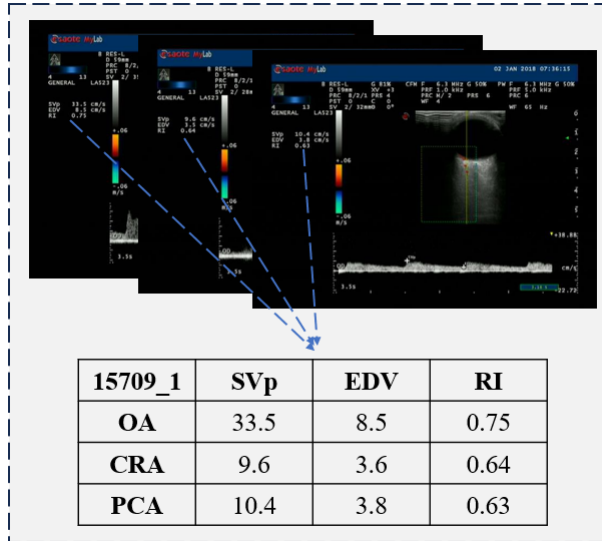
Esaote MyLab

Esaote MyLab

Esaote MyLab

02 JAN 2018 07:36:15

SVp 33.5 cm/s
EDV 8.5 cm/s
RI 0.75

SVp 9.6 cm/s
EDV 3.6 cm/s
RI 0.64

SVp 10.4 cm/s
EDV 3.8 cm/s
RI 0.63

GENERAL LA523

| 15709_1 | SVp | EDV | RI |
|---|---|---|---|
| OA | 33.5 | 8.5 | 0.75 |
| CRA | 9.6 | 3.6 | 0.64 |
| PCA | 10.4 | 3.8 | 0.63 |